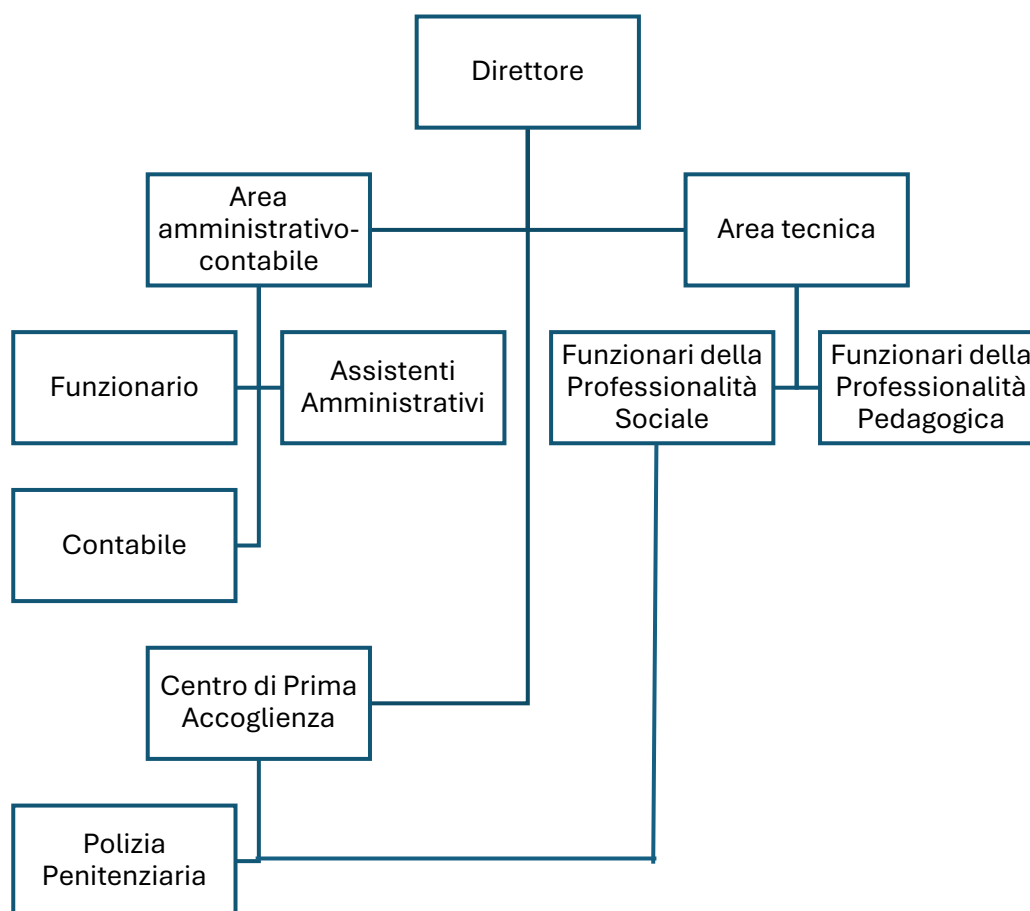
Direttore

Area amministrativo-contabile

Area tecnica

Funzionario

Assistenti Amministrativi

Funzionari della Professionalità Sociale

Funzionari della Professionalità Pedagogica

Contabile

Centro di Prima Accoglienza

Polizia Penitenziaria